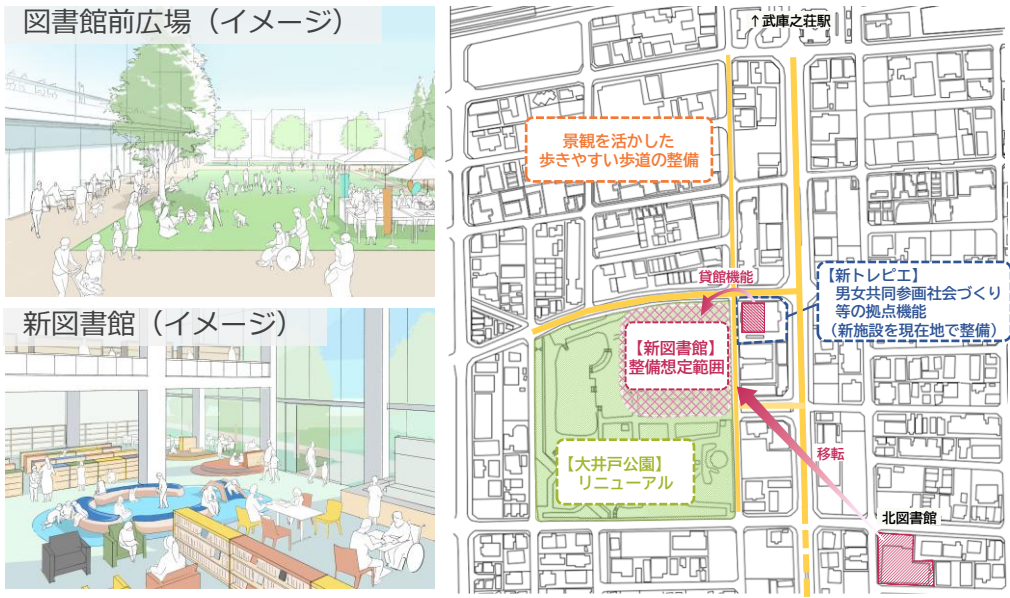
図書館前広場（イメージ）

新図書館（イメージ）

↑武庫之荘駅

景観を活かした
歩きやすい歩道の整備

貸館機能

【新トレピエ】
男女共同参画社会づくり
等の拠点機能
（新施設を現在地で整備）

【新図書館】
整備想定範囲

移転

【大井戸公園】
リニューアル

北図書館